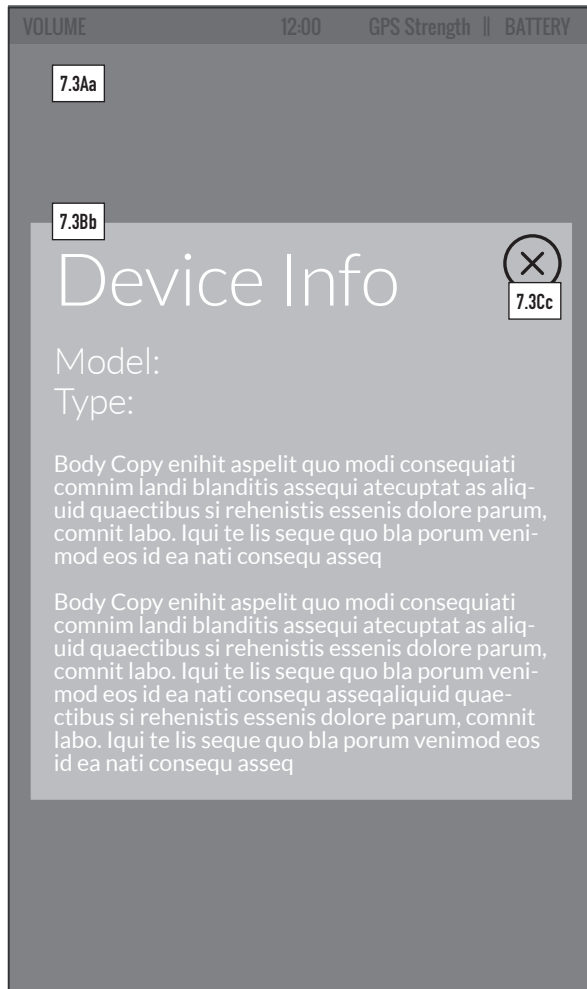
VOLUME 12:00 GPS Strength || BATTERY

7.3Aa

7.3Bb

Device Info

7.3Cc

Model:
Type:

Body Copy enihit aspelit quo modi consequiati comnim landi blanditis assequi atecuptat as aliquid quaectibus si rehenistis essenis dolore parum, comnit labo. Iqui te lis seque quo bla porum venimod eos id ea nati consequ asseq

Body Copy enihit aspelit quo modi consequiati comnim landi blanditis assequi atecuptat as aliquid quaectibus si rehenistis essenis dolore parum, comnit labo. Iqui te lis seque quo bla porum venimod eos id ea nati consequ asseqaliquid quaectibus si rehenistis essenis dolore parum, comnit labo. Iqui te lis seque quo bla porum venimod eos id ea nati consequ asseq